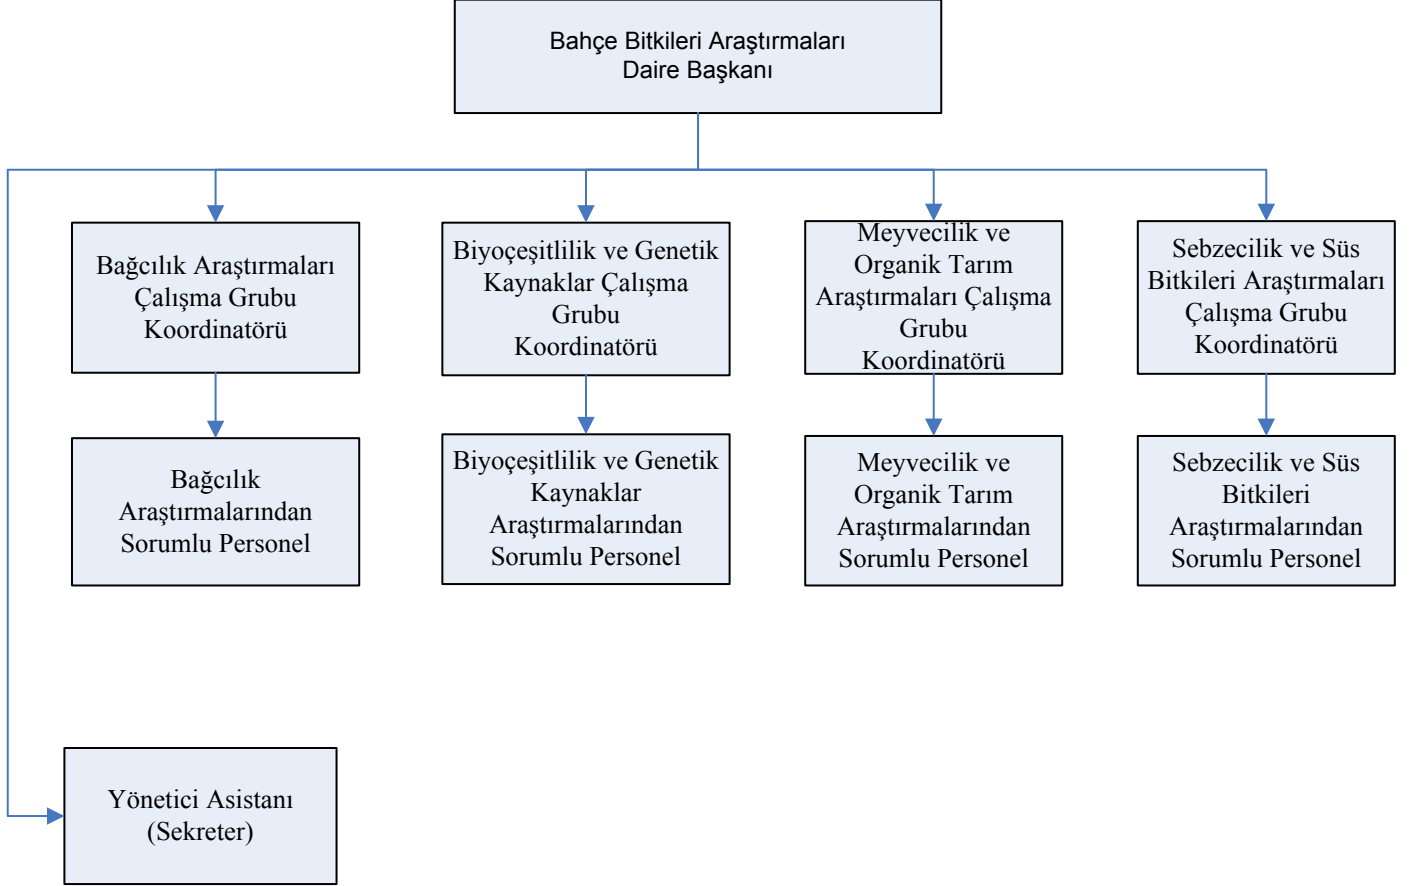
Bahçe Bitkileri Araştırmaları Daire Başkanı

Bağcılık Araştırmaları Çalışma Grubu Koordinatörü

Biyoçeşitlilik ve Genetik Kaynaklar Çalışma Grubu Koordinatörü

Meyvecilik ve Organik Tarım Araştırmaları Çalışma Grubu Koordinatörü

Sebzecilik ve Süs Bitkileri Araştırmaları Çalışma Grubu Koordinatörü

Bağcılık Araştırmalarından Sorumlu Personel

Biyoçeşitlilik ve Genetik Kaynaklar Araştırmalarından Sorumlu Personel

Meyvecilik ve Organik Tarım Araştırmalarından Sorumlu Personel

Sebzecilik ve Süs Bitkileri Araştırmalarından Sorumlu Personel

Yönetici Asistanı (Sekreter)